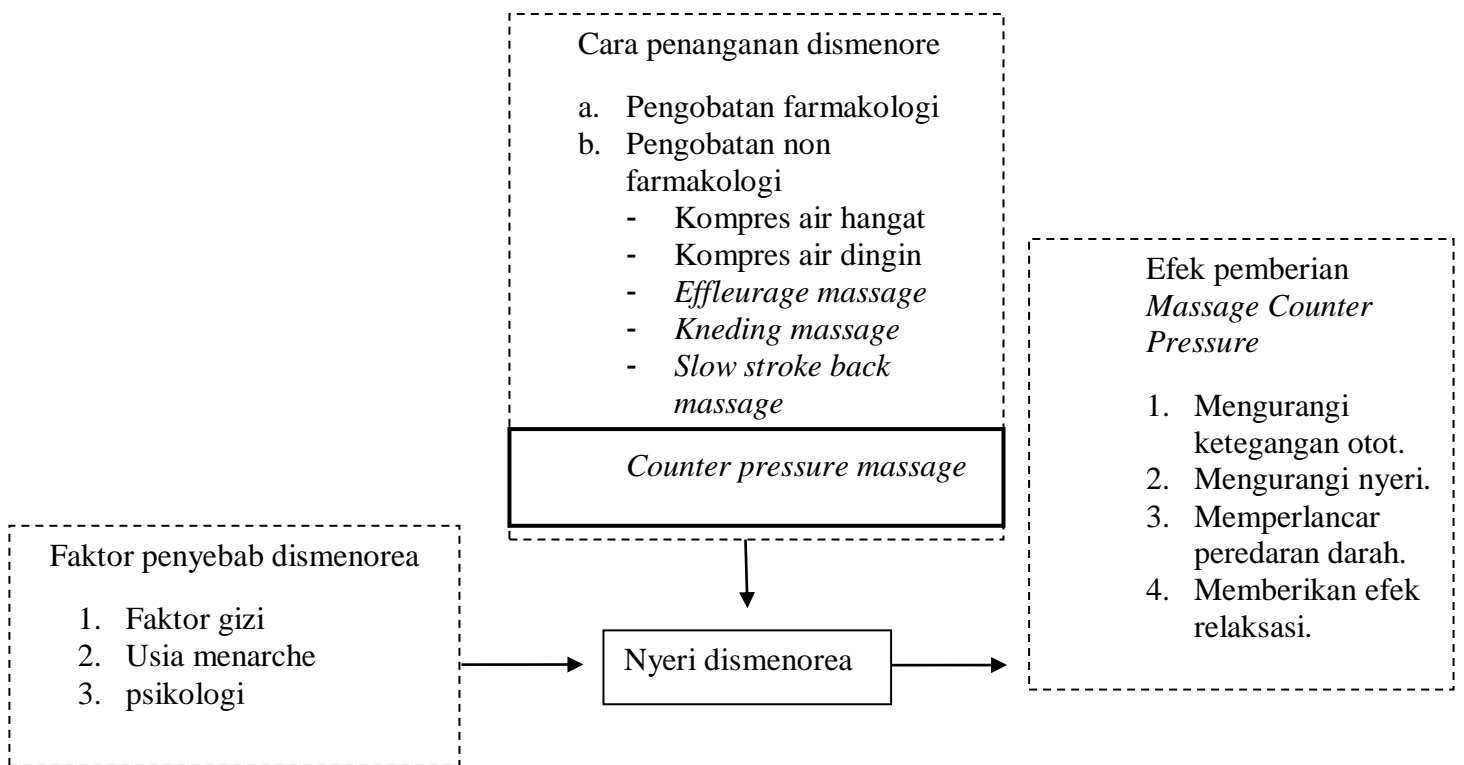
Cara penanganan dismenore

a. Pengobatan farmakologi
b. Pengobatan non farmakologi
- Kompres air hangat
- Kompres air dingin
- *Effleurage massage*
- *Kneding massage*
- *Slow stroke back massage*

*Counter pressure massage*

Faktor penyebab dismenorea

1. Faktor gizi
2. Usia menarche
3. psikologi

Nyeri dismenorea

Efek pemberian *Massage Counter Pressure*

1. Mengurangi ketegangan otot.
2. Mengurangi nyeri.
3. Memperlancar peredaran darah.
4. Memberikan efek relaksasi.